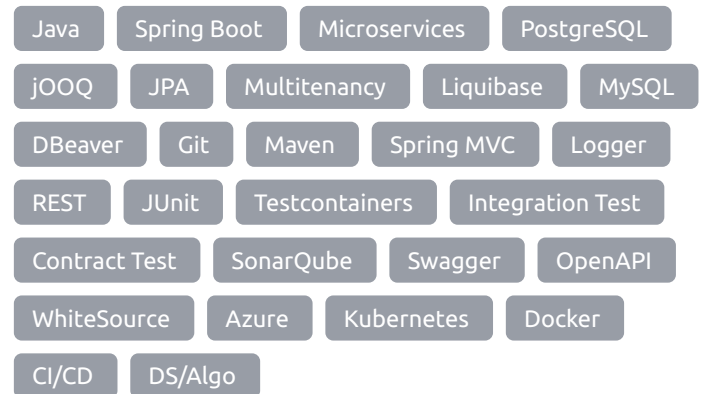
Java Spring Boot Microservices PostgreSQL
jOOQ JPA Multitenancy Liquibase MySQL
DBeaver Git Maven Spring MVC Logger
REST JUnit Testcontainers Integration Test
Contract Test SonarQube Swagger OpenAPI
WhiteSource Azure Kubernetes Docker
CI/CD DS/Algo